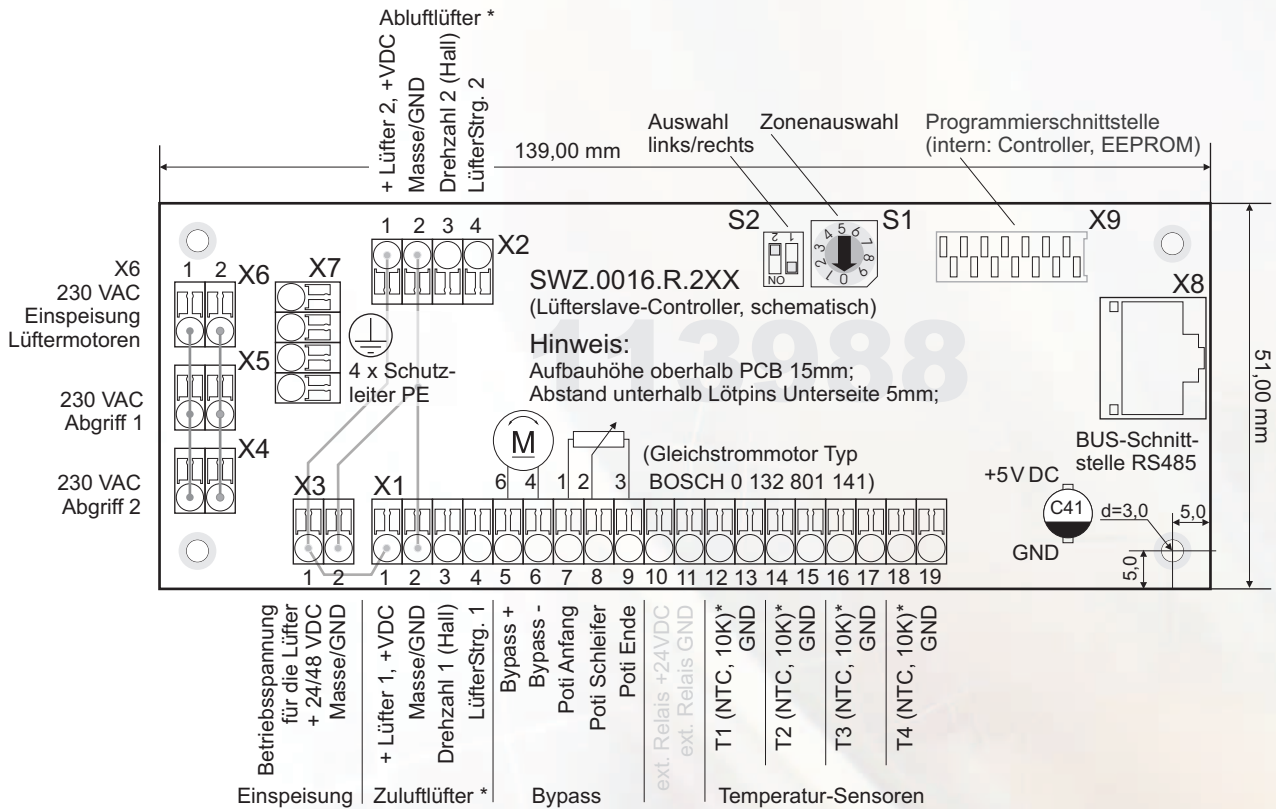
Abluftlüfter *
+ Lüfter 2, +VDC
Masse/GND
Drehzahl 2 (Hall)
LüfterStrg. 2

139,00 mm

Auswahl links/rechts
Zonenauswahl
Programmierschnittstelle (intern: Controller, EEPROM)

S2
S1
X9
NO
1 2
0 1 2 3 4 5 6 7 8 9

1 2 3 4
X2
X6
X7
1 2

X6
230 VAC
Einspeisung
Lüftermotoren

X5
230 VAC
Abgriff 1

X4
230 VAC
Abgriff 2

SWZ.0016.R.2XX
(Lüfterslave-Controller, schematisch)

4 x Schutzleiter PE

Hinweis:
Aufbauhöhe oberhalb PCB 15mm;
Abstand unterhalb Lötpins Unterseite 5mm;

13988

X8
51,00 mm

BUS-Schnittstelle RS485

M
6 4 1 2 3
(Gleichstrommotor Typ BOSCH 0 132 801 141)

+5 V DC
C41
d=3,0
5,0
GND
5,0

X3
X1
1 2 1 2 3 4 5 6 7 8 9 10 11 12 13 14 15 16 17 18 19

Betriebsspannung für die Lüfter
+ 24/48 VDC
Masse/GND
+ Lüfter 1, +VDC
Masse/GND
Drehzahl 1 (Hall)
LüfterStrg. 1
Bypass +
Bypass -
Poti Anfang
Poti Schleifer
Poti Ende
ext. Relais +24VDC
ext. Relais GND
T1 (NTC, 10K)*
GND
T2 (NTC, 10K)*
GND
T3 (NTC, 10K)*
GND
T4 (NTC, 10K)*
GND

Einspeisung | Zuluftlüfter * | Bypass | Temperatur-Sensoren